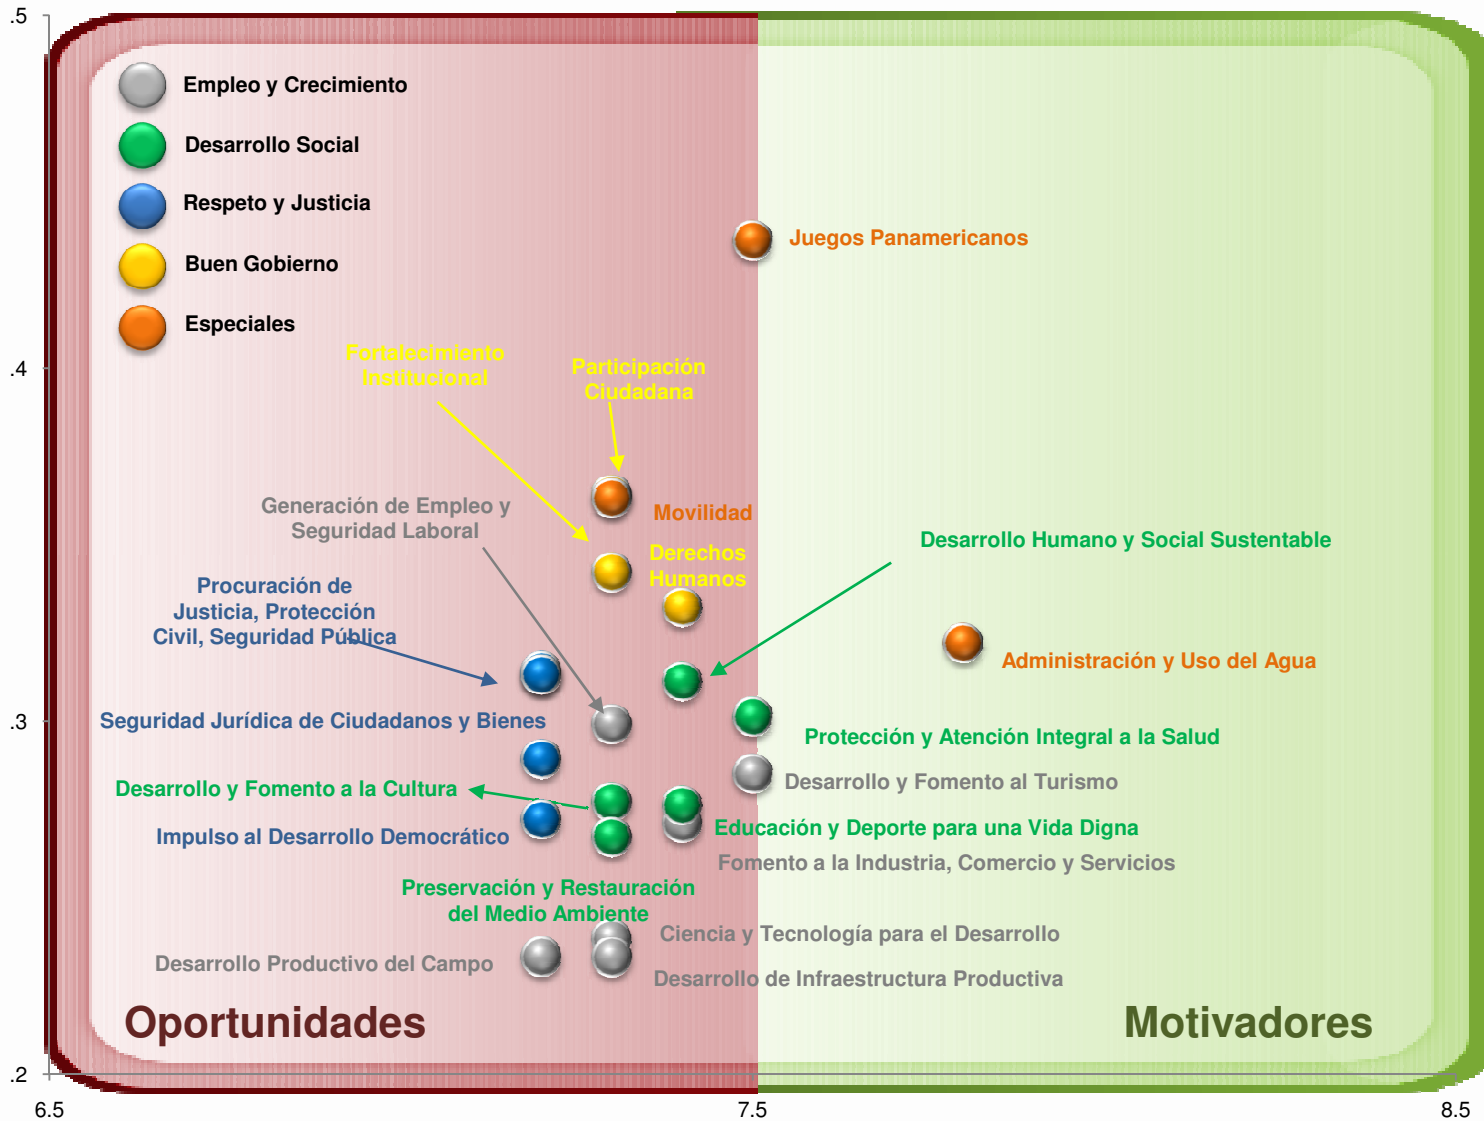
.5

Empleo y Crecimiento
Desarrollo Social
Respeto y Justicia
Buen Gobierno
Especiales

Juegos Panamericanos

.4

Fortalecimiento Institucional

Participación Ciudadana

Generación de Empleo y Seguridad Laboral

Movilidad

Derechos Humanos

Desarrollo Humano y Social Sustentable

Procuración de Justicia, Protección Civil, Seguridad Pública

Administración y Uso del Agua

.3

Seguridad Jurídica de Ciudadanos y Bienes

Protección y Atención Integral a la Salud

Desarrollo y Fomento al Turismo

Desarrollo y Fomento a la Cultura

Impulso al Desarrollo Democrático

Educación y Deporte para una Vida Digna

Fomento a la Industria, Comercio y Servicios

Preservación y Restauración del Medio Ambiente

Ciencia y Tecnología para el Desarrollo

Desarrollo Productivo del Campo

Desarrollo de Infraestructura Productiva

Oportunidades

Motivadores

.2

6.5

7.5

8.5